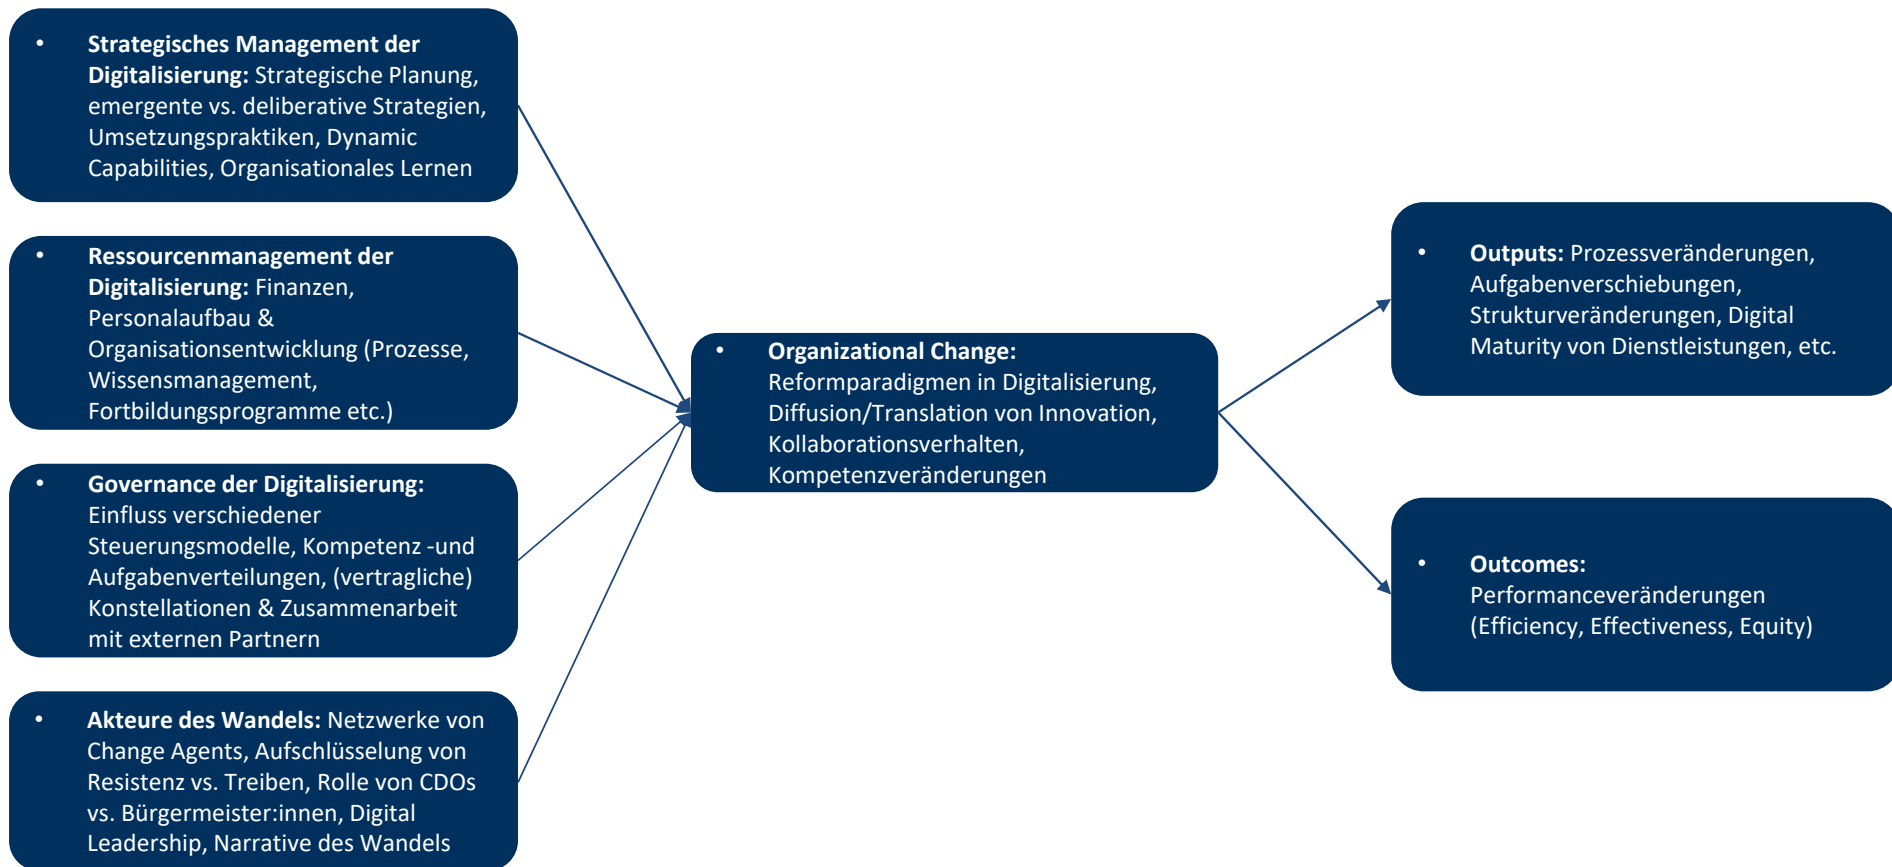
- **Strategisches Management der Digitalisierung:** Strategische Planung, emergente vs. deliberative Strategien, Umsetzungspraktiken, Dynamic Capabilities, Organisationales Lernen

- **Ressourcenmanagement der Digitalisierung:** Finanzen, Personalaufbau & Organisationsentwicklung (Prozesse, Wissensmanagement, Fortbildungsprogramme etc.)

- **Governance der Digitalisierung:** Einfluss verschiedener Steuerungsmodelle, Kompetenz -und Aufgabenverteilungen, (vertragliche) Konstellationen & Zusammenarbeit mit externen Partnern

- **Akteure des Wandels:** Netzwerke von Change Agents, Aufschlüsselung von Resistenz vs. Treiben, Rolle von CDOs vs. Bürgermeister:innen, Digital Leadership, Narrative des Wandels

- **Organizational Change:** Reformparadigmen in Digitalisierung, Diffusion/Translation von Innovation, Kollaborationsverhalten, Kompetenzveränderungen

- **Outputs:** Prozessveränderungen, Aufgabenverschiebungen, Strukturveränderungen, Digital Maturity von Dienstleistungen, etc.

- **Outcomes:** Performanceveränderungen (Efficiency, Effectiveness, Equity)